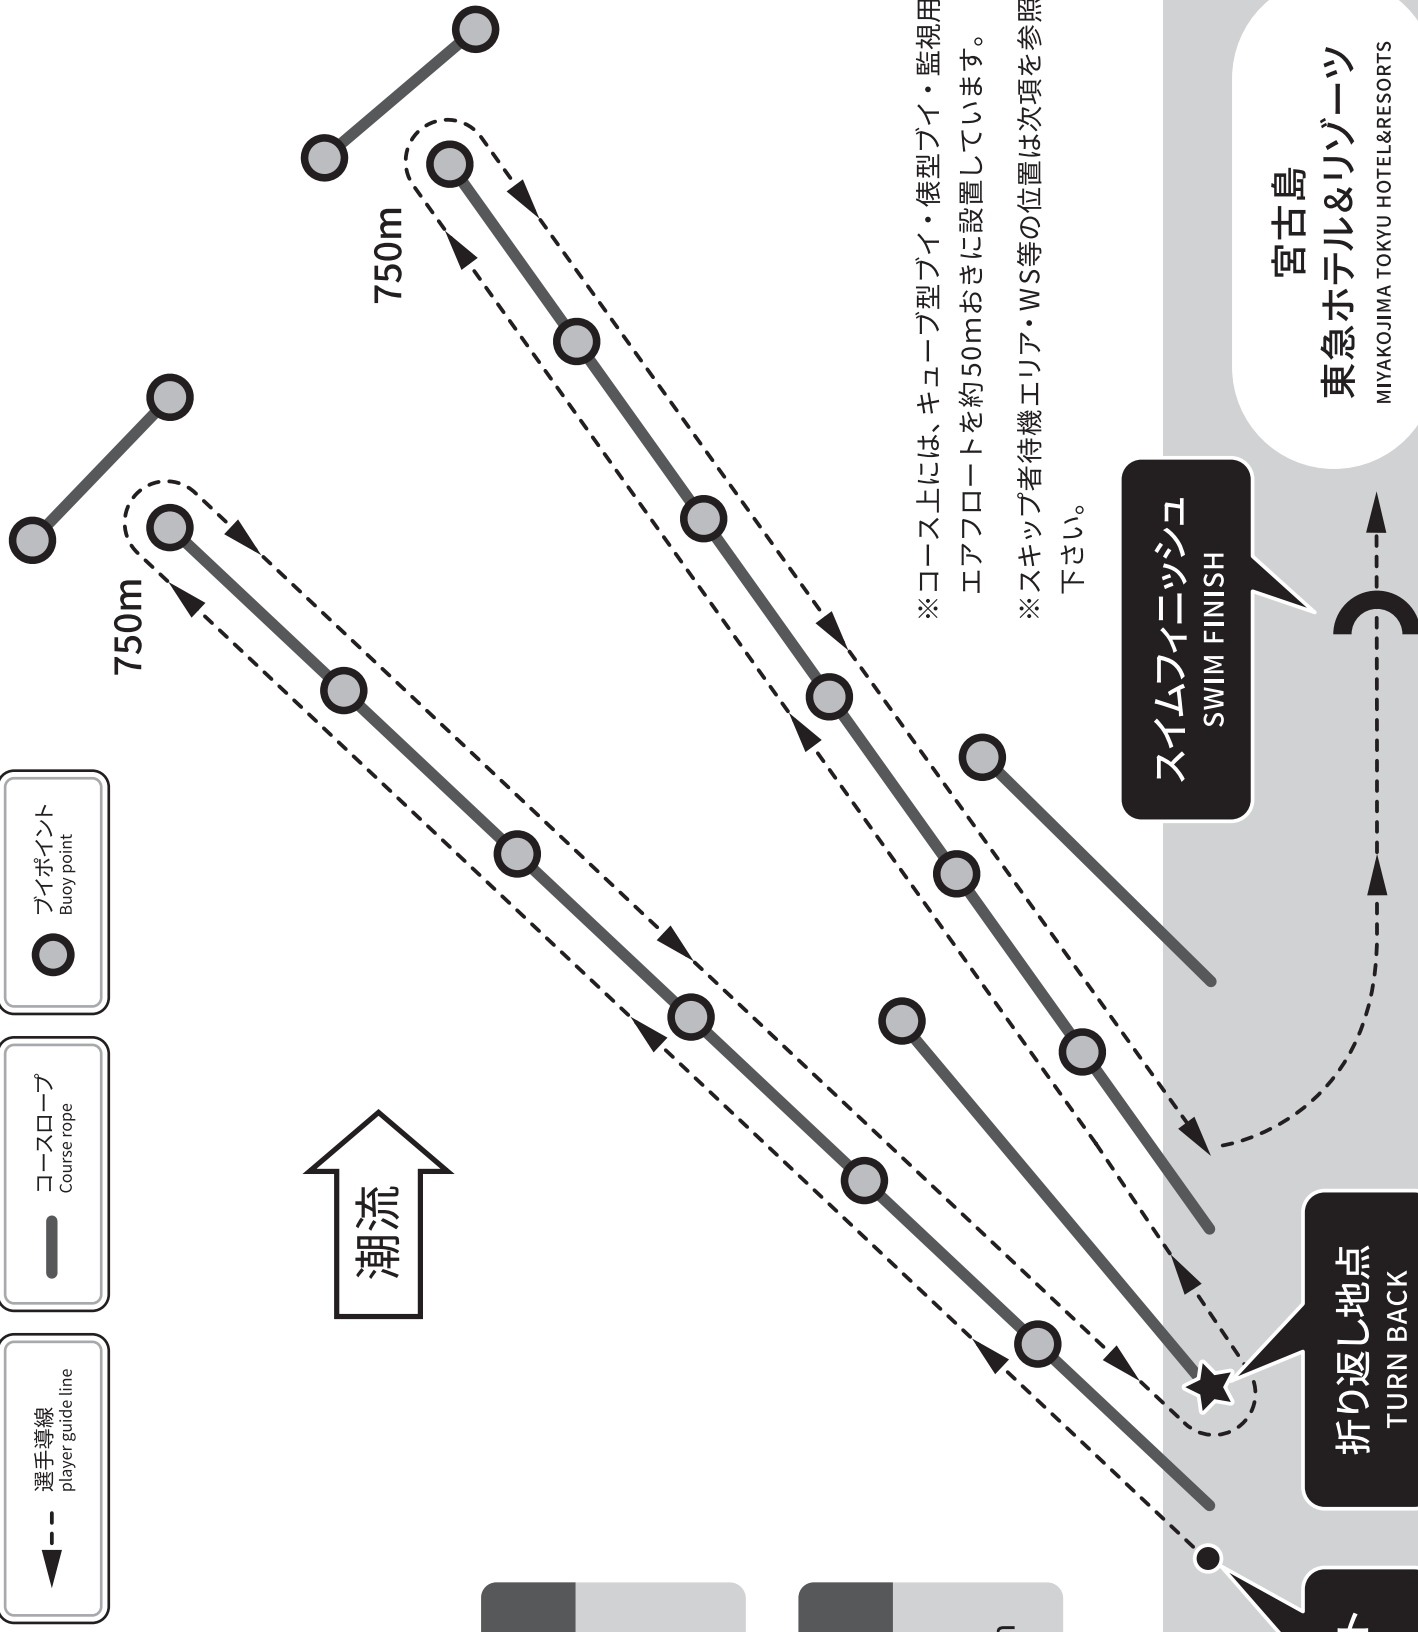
※コース上には、キューブ型ブイ・俵型ブイ・監視用エアフロートを約50mおきに設置しています。

※スキップ者待機エリア・WS等の位置は次項を参照下さい。

宮古島
東急ホテル&リゾーツ
MIYAKOJIMA TOKYU HOTEL&RESORTS

スイムフィニッシュ
SWIM FINISH

折り返し地点
TURN BACK

750m

750m

潮流

選手導線
player guide line

コースロープ
Course rope

ブイポイント
Buoy point